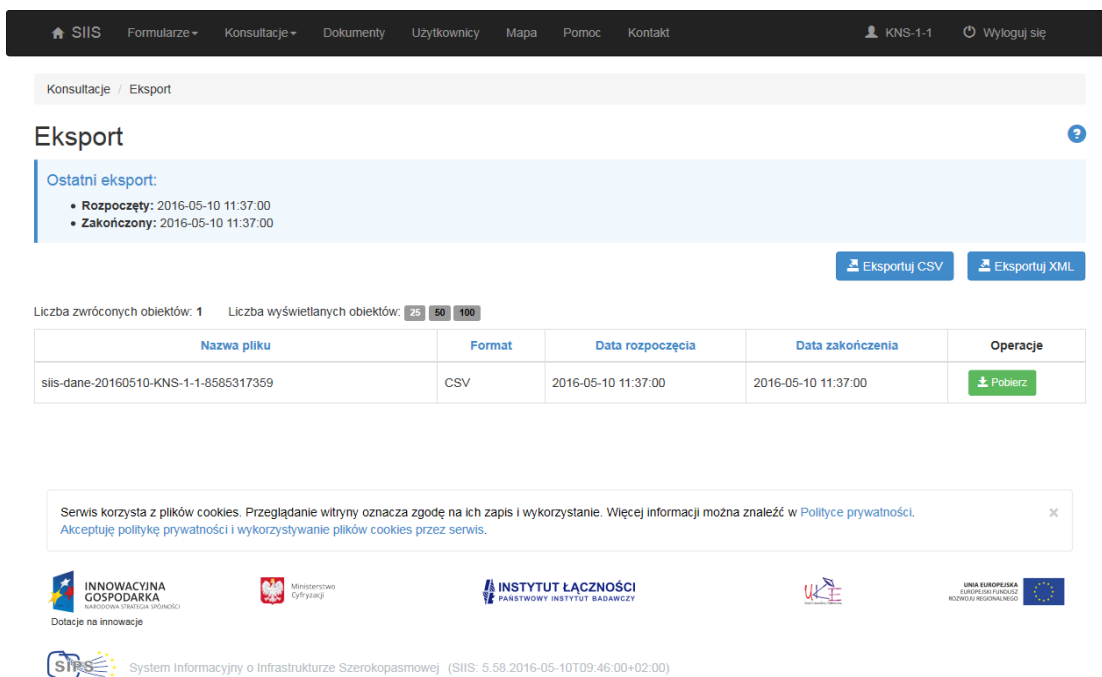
SIIS Formularze Konsultacje Dokumenty Użytkownicy Mapa Pomoc Kontakt KNS-1-1 Wyloguj się

Konsultacje / Eksport

Eksport

Ostatni eksport:

- **Rozpoczęty:** 2016-05-10 11:37:00
- **Zakończony:** 2016-05-10 11:37:00

Eksportuj CSV Eksportuj XML

Liczba zwróconych obiektów: **1** Liczba wyświetlanych obiektów: 25 50 100

| Nazwa pliku | Format | Data rozpoczęcia | Data zakończenia | Operacje |
|---|---|---|---|---|
| siis-dane-20160510-KNS-1-1-8585317359 | CSV | 2016-05-10 11:37:00 | 2016-05-10 11:37:00 | Pobierz |

Serwis korzysta z plików cookies. Przeglądanie witryny oznacza zgodę na ich zapis i wykorzystanie. Więcej informacji można znaleźć w Polityce prywatności.
Akceptuję politykę prywatności i wykorzystywanie plików cookies przez serwis.

×

INNOWACYJNA GOSPODARKA NARODOWA STRATEGIA SPÓJNOŚCI
Dotacje na innowacje

Ministerstwo Cyfryzacji

INSTYTUT ŁĄCZNOŚCI PAŃSTWOWY INSTYTUT BADAWCZY

UKE

UNIA EUROPEJSKA EUROPEJSKI FUNDUSZ ROZWOJU REGIONALNEGO

SIIS System Informacyjny o Infrastrukturze Szerokopasmowej (SIIS: 5.58.2016-05-10T09:46:00+02:00)